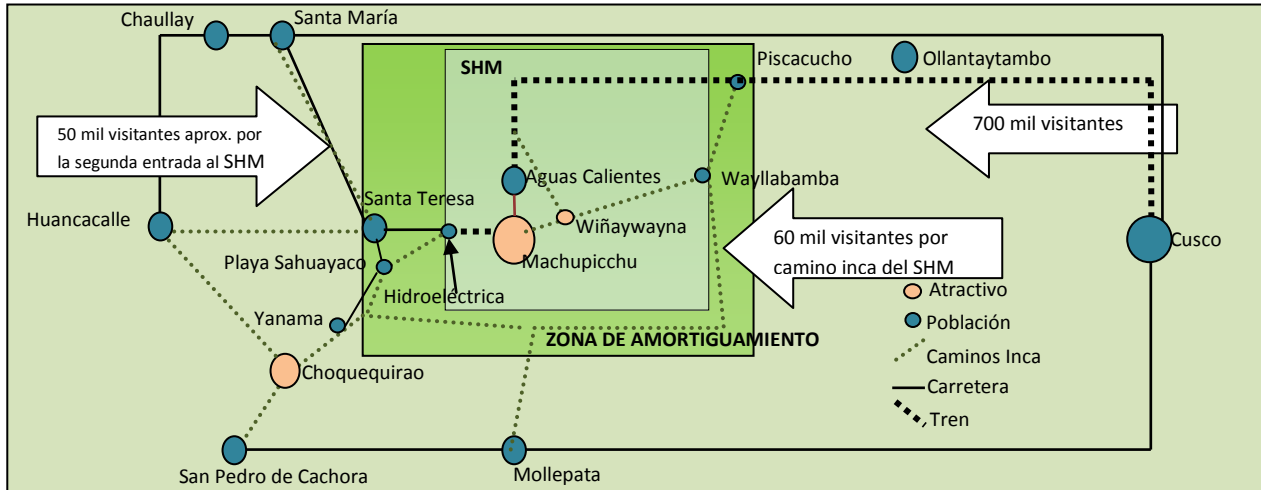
Chaullay
Santa María
SHM
Piscacucho
Ollantaytambo
50 mil visitantes aprox. por la segunda entrada al SHM
700 mil visitantes
Aguas Calientes
Wayllabamba
Santa Teresa
Wiñaywayna
Huancacalle
60 mil visitantes por camino inca del SHM
Cusco
Playa Sahuayaco
Machupicchu
Hidroeléctrica
Atractivo
Yanama
Población
ZONA DE AMORTIGUAMIENTO
Caminos Inca
Choquequirao
Carretera
Tren
San Pedro de Cachora
Mollepata